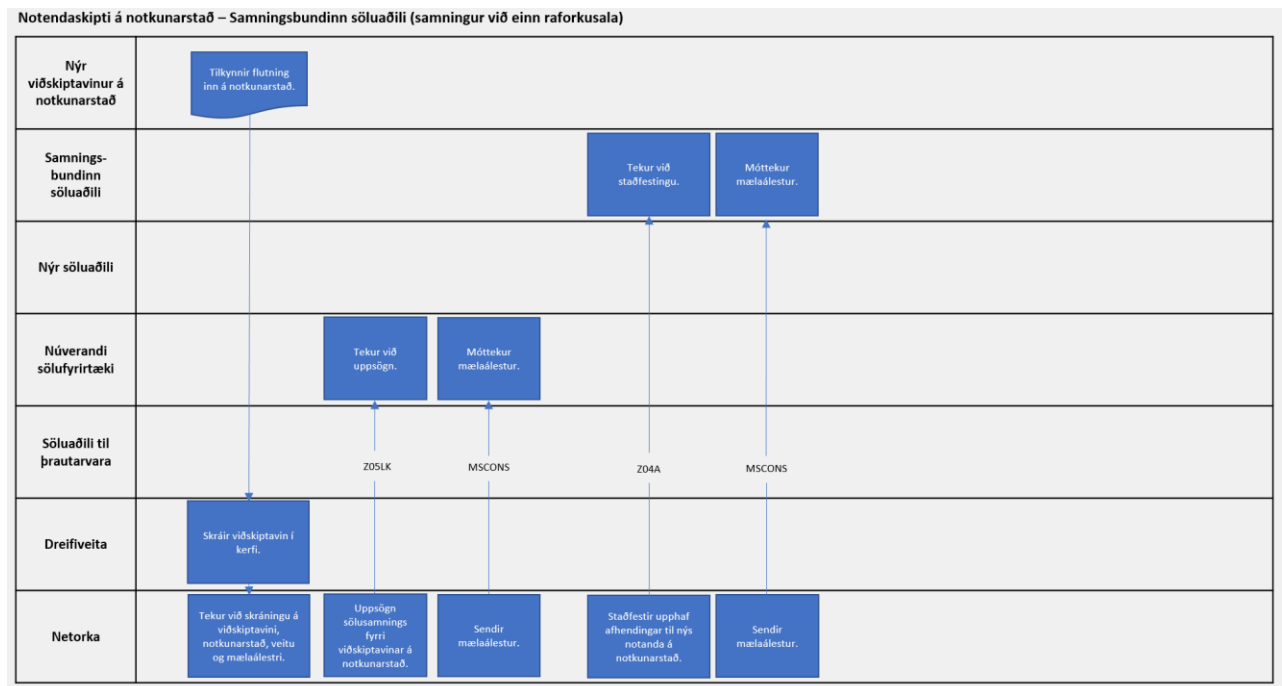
Notendaskipti á notkunarstað – Samningsbundinn söluaðili (samningur við einn raforkusala)

Nýr viðskiptavinur á notkunarstað

Tilkynnir flutning inn á notkunarstað.

Samningsbundinn söluaðili

Tekur við staðfestingu.

Móttekur mælaálestur.

Nýr söluaðili

Núverandi sölufyrirtæki

Tekur við uppsögn.

Móttekur mælaálestur.

Söluaðili til þrautarvara

Z05LK

MSCONS

Z04A

MSCONS

Dreifiveita

Skráir viðskiptavin í kerfi.

Netorka

Tekur við skráningu á viðskiptavini, notkunarstað, veitu og mælaálestri.

Uppsögn sölusamnings fyrri viðskiptavinar á notkunarstað.

Sendir mælaálestur.

Staðfestir upphaf afhendingar til nýs notanda á notkunarstað.

Sendir mælaálestur.